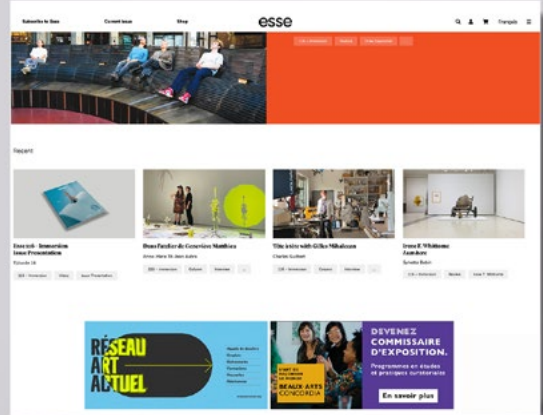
Subscribe to Esse
Current issue
Shop
esse
Français

Recent

Esse 106 - Immersion
Issue Presentation

Dans l'atelier de Geneviève Matthieu

Tête à tête with Gilles Mihalcean
Charles Guilbert

Irene F. Whittome
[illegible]

RÉSEAU ART ACTUEL

DEVENEZ COMMISSAIRE D'EXPOSITION.
Programmes en études et pratiques curatoriales
BEAUX ARTS CONCORDIA
En savoir plus